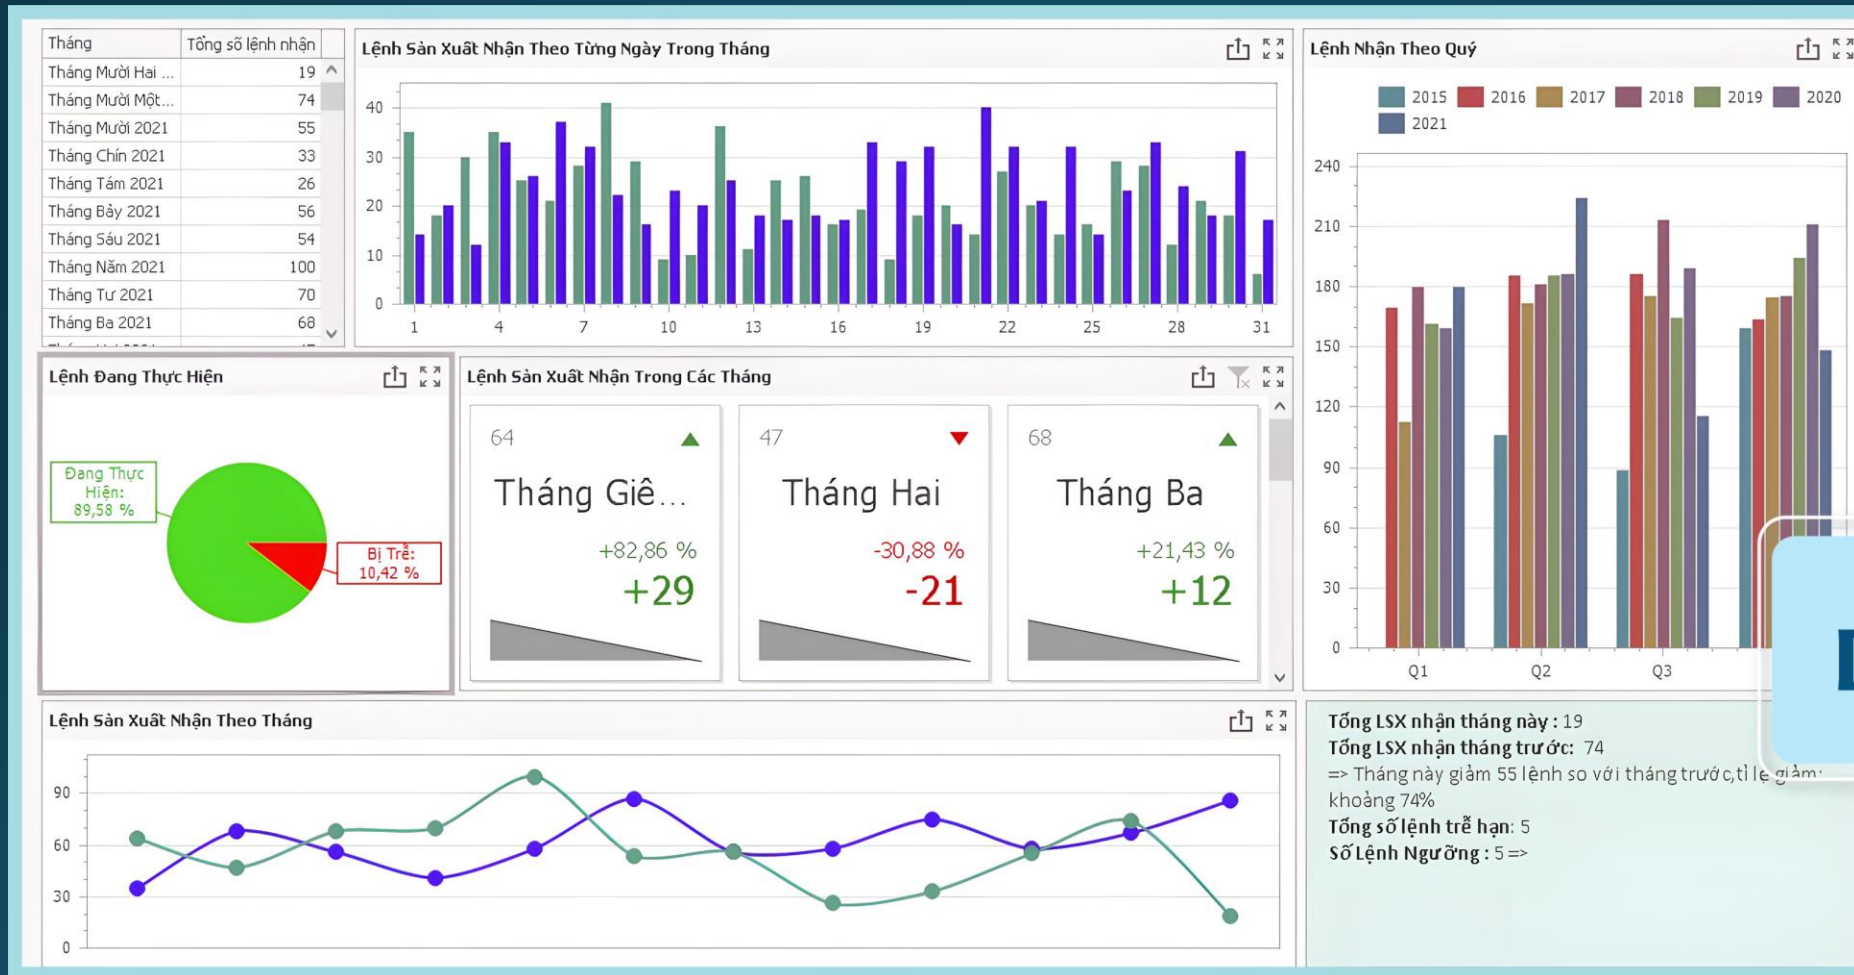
| Tháng | Tổng số lệnh nhận |
|---|---|
| Tháng Mười Hai ... | 19 |
| Tháng Mười Một... | 74 |
| Tháng Mười 2021 | 55 |
| Tháng Chín 2021 | 33 |
| Tháng Tám 2021 | 26 |
| Tháng Bảy 2021 | 56 |
| Tháng Sáu 2021 | 54 |
| Tháng Năm 2021 | 100 |
| Tháng Tư 2021 | 70 |
| Tháng Ba 2021 | 68 |

Lệnh Sản Xuất Nhận Theo Từng Ngày Trong Tháng

40
30
20
10
0
1 4 7 10 13 16 19 22 25 28 31

Lệnh Nhận Theo Quý

2015 2016 2017 2018 2019 2020 2021

240
210
180
150
120
90
60
30
0
Q1 Q2 Q3

Lệnh Đang Thực Hiện

Đang Thực Hiện: 89,58 %

Bị Trễ: 10,42 %

Lệnh Sản Xuất Nhận Trong Các Tháng

64
Tháng Giê...
+82,86 %
+29

47
Tháng Hai
-30,88 %
-21

68
Tháng Ba
+21,43 %
+12

Lệnh Sản Xuất Nhận Theo Tháng

90
60
30
0

Tổng LSX nhận tháng này : 19
Tổng LSX nhận tháng trước: 74
=> Tháng này giảm 55 lệnh so với tháng trước,tỉ lệ giảm: khoảng 74%
Tổng số lệnh trễ hạn: 5
Số Lệnh Ngưỡng : 5 =>